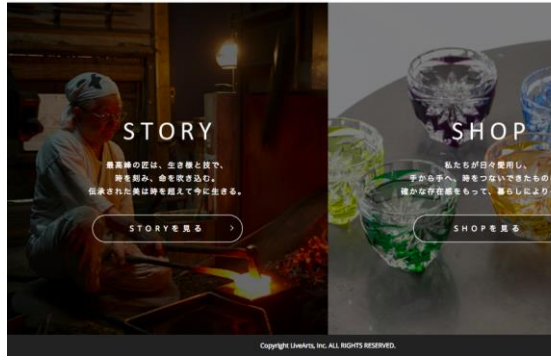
STORY

最高峰の匠は、生き様と技で、
時を刻み、命を吹き込む。
伝承された美は時を超えて今に生きる。

STORYを見る　›

SHOP

私たちが日々愛用し、
手から手へ、時をつないできたもの
確かな存在感をもって、暮らしにより

SHOPを見る

Copyright LiveArts, Inc. ALL RIGHTS RESERVED.